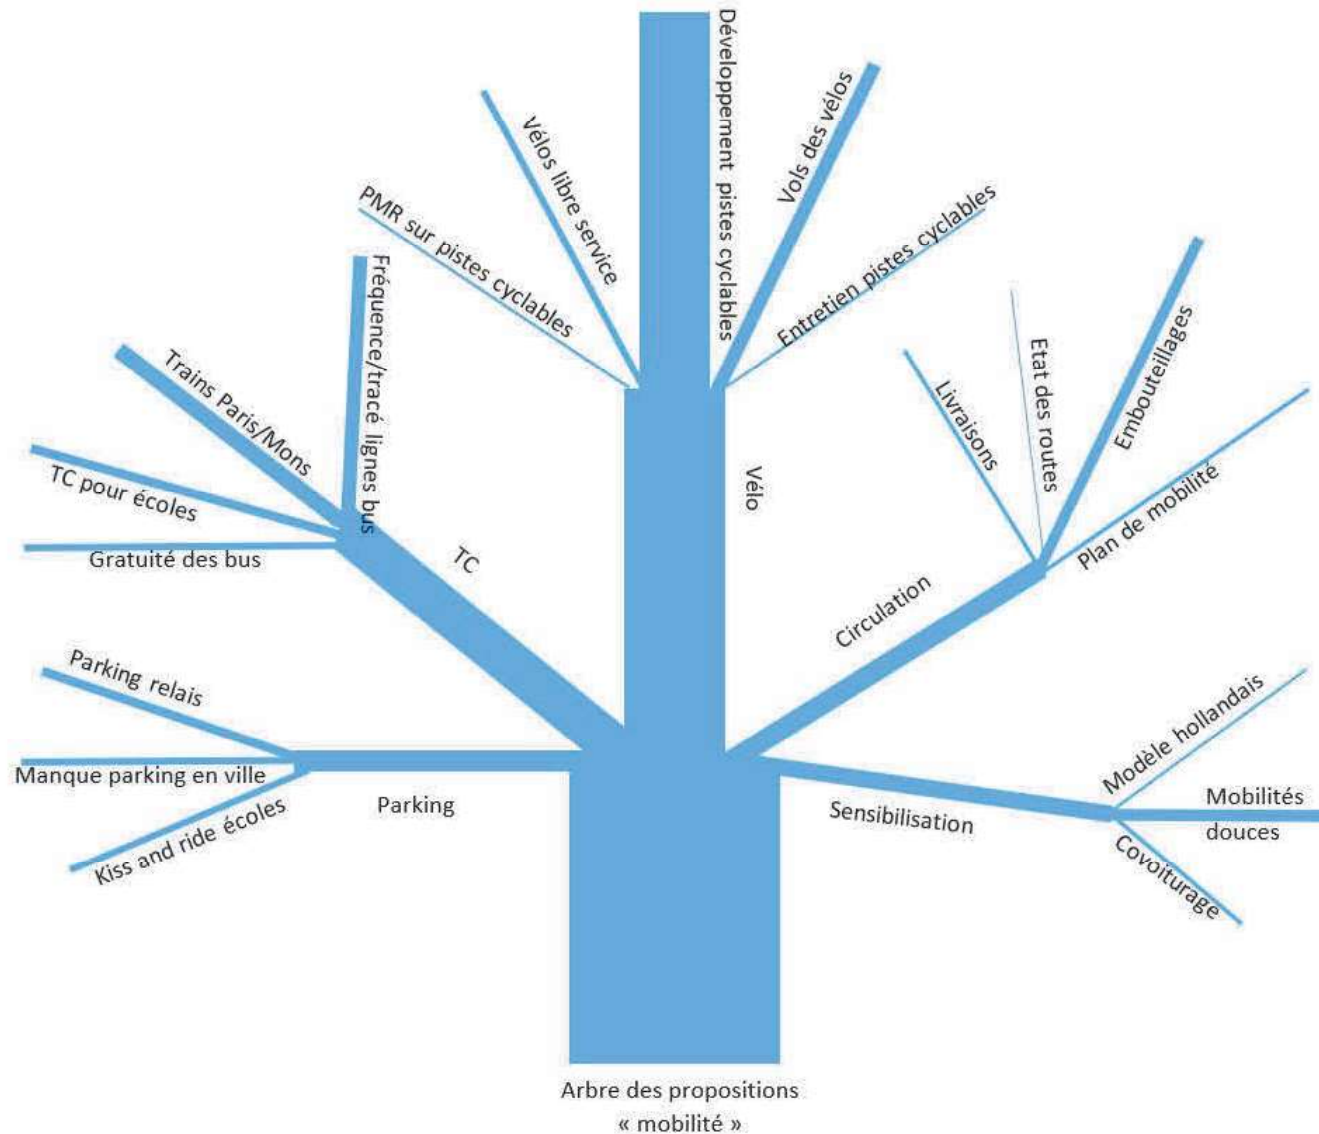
Développement pistes cyclables

Vols des vélos

Vélos libre service

PMR sur pistes cyclables

Entretien pistes cyclables

Vélo

Fréquence/tracé lignes bus

Trains Paris/Mons

TC pour écoles

Gratuité des bus

TC

Livraisons

Etat des routes

Embouteillages

Plan de mobilité

Circulation

Parking relais

Manque parking en ville

Kiss and ride écoles

Parking

Sensibilisation

Modèle hollandais

Mobilités douces

Covoiturage

Arbre des propositions « mobilité »